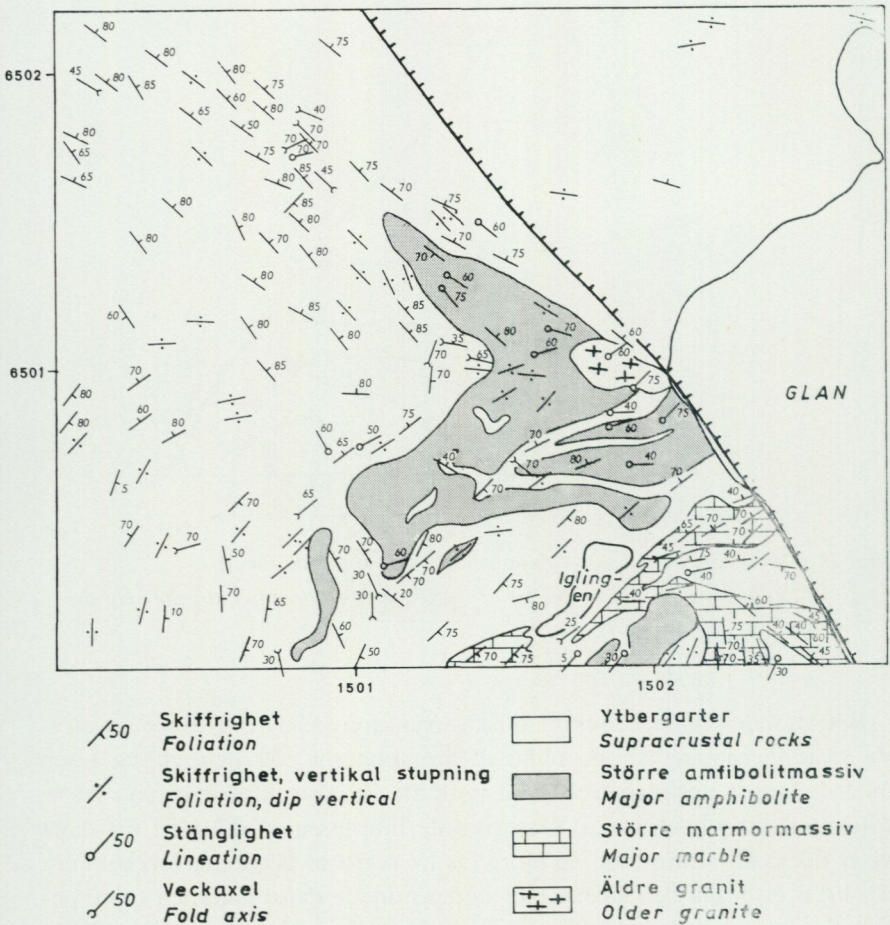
6502

6501

1501

1502

GLAN

Igling-
en

80 80 45 80 85 80 60 75 65 80 40 50 70 70 80 65 75 85 45 75 65 80 70 80 85 75 80 70 60 70 80 75 80 75 60 85 70 75 80 85 60 80 85 35 65 80 70 60 70 60 80 80 75 70 80 40 80 40 60 75 60 65 50 40 70 70 70 80 40 70 5 65 70 70 70 70 50 60 70 70 45 75 40 80 70 70 70 30 20 40 70 30 75 10 80 60 65 25 40 60 75 40 30 70 75 5 30 70 35 45 60 80 50 70 30 75 30

$\diagup$50 Skiffrighet
Foliation

Skiffrighet, vertikal stupning
Foliation, dip vertical

50 Stänglighet
Lineation

50 Veckaxel
Fold axis

Ytbergarter
Supracrustal rocks

Större amfibolitmassiv
Major amphibolite

Större marmormassiv
Major marble

Äldre granit
Older granite